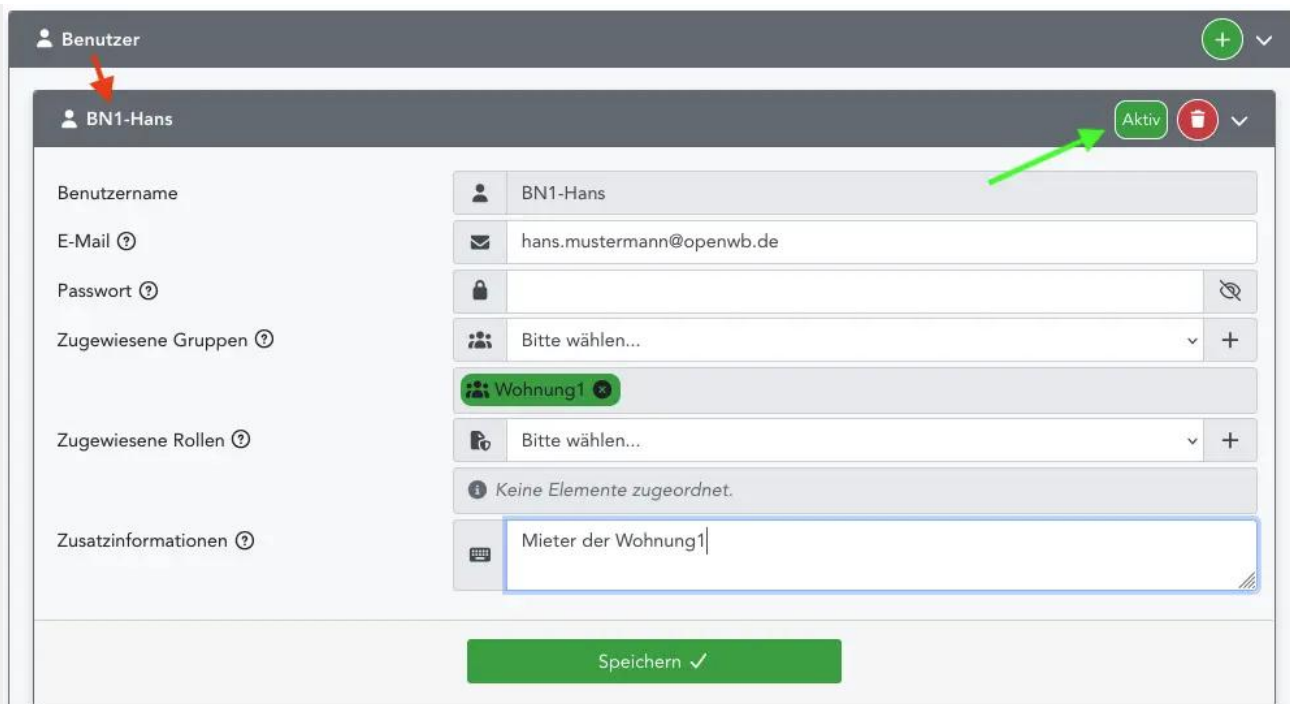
Benutzer

BN1-Hans

Aktiv

Benutzername
BN1-Hans

E-Mail ⓘ
hans.mustermann@openwb.de

Passwort ⓘ

Zugewiesene Gruppen ⓘ
Bitte wählen...

Wohnung1

Zugewiesene Rollen ⓘ
Bitte wählen...

Keine Elemente zugeordnet.

Zusatzinformationen ⓘ
Mieter der Wohnung1

Speichern ✓